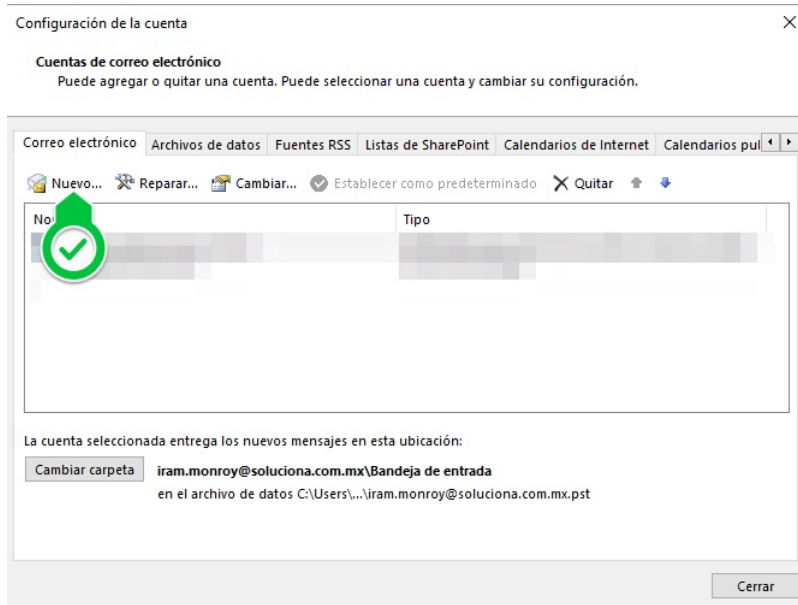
Configuración de la cuenta

Cuentas de correo electrónico
Puede agregar o quitar una cuenta. Puede seleccionar una cuenta y cambiar su configuración.

Correo electrónico | Archivos de datos | Fuentes RSS | Listas de SharePoint | Calendarios de Internet | Calendarios pu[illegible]

Nuevo... Reparar... Cambiar... Establecer como predeterminado Quitar

| No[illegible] | Tipo |
|---|---|
| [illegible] | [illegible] |

La cuenta seleccionada entrega los nuevos mensajes en esta ubicación:

Cambiar carpeta
iram.monroy@soluciona.com.mx\Bandeja de entrada
en el archivo de datos C:\Users\...\iram.monroy@soluciona.com.mx.pst

Cerrar